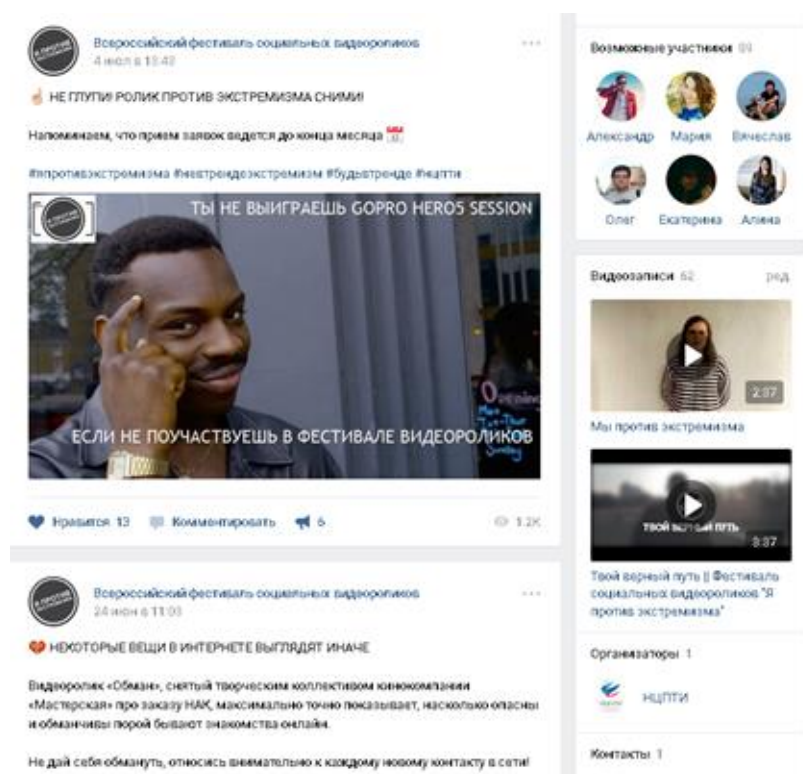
Всероссийский фестиваль социальных видеороликов
4 июл в 13:42

НЕ ГЛУПИ! РОЛИК ПРОТИВ ЭКСТРЕМИЗМА СНИМИ!

Напоминаем, что прием заявок ведется до конца месяца

#ЯпротивЭкстремизма #неттрендэкстремизм #будьвтренде #нцпти

ТЫ НЕ ВЫИГРАЕШЬ GOPRO HERO5 SESSION

ЕСЛИ НЕ ПОУЧАСТВУЕШЬ В ФЕСТИВАЛЕ ВИДЕОРОЛИКОВ

Нравится 13 Комментировать 6 1.2K

Всероссийский фестиваль социальных видеороликов
24 июн в 11:03

НЕКОТОРЫЕ ВЕЩИ В ИНТЕРНЕТЕ ВЫГЛЯДЯТ ИНАЧЕ

Видеоролик «Обман», снятый творческим коллективом кинокомпании «Мастерская» про заказу НАК, максимально точно показывает, насколько опасны и обманчивы порой бывают знакомства онлайн.

Не дай себя обмануть, относись внимательно к каждому новому контакту в сети!

Возможные участники 69

Александр Мария Вячеслав
Олег Екатерина Алина

Видеозаписи 62 ред.

2:37
Мы против экстремизма

ТВОЙ ВЕРНЫЙ ПУТЬ
3:37
Твой верный путь || Фестиваль социальных видеороликов "Я против экстремизма"

Организаторы 1

НЦПТИ

Контакты 1